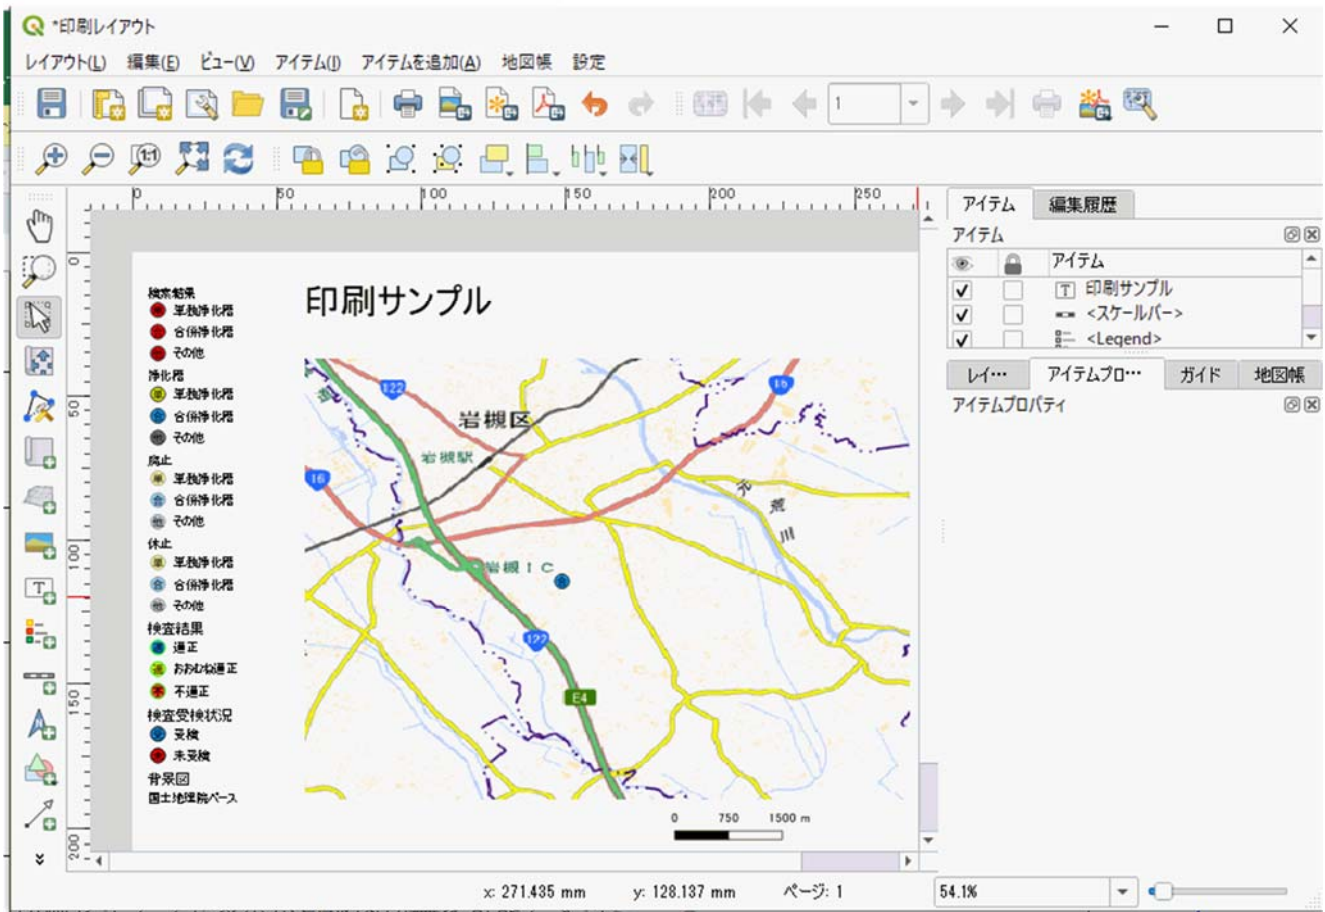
*印刷レイアウト

レイアウト(L) 編集(E) ビュー(V) アイテム(I) アイテムを追加(A) 地図帳 設定

1

0 50 100 150 200 250

0 50 100 150 200

検索結果
単独浄化槽
合併浄化槽
その他
浄化槽
単独浄化槽
合併浄化槽
その他
廃止
単独浄化槽
合併浄化槽
その他
休止
単独浄化槽
合併浄化槽
その他
検査結果
適正
おおむね適正
不適正
検査受検状況
受検
未受検
背景図
国土地理院ベース

印刷サンプル

122
16
岩槻区
岩槻駅
16
荒
川
岩槻IC
122
E4

0 750 1500 m

アイテム 編集履歴
アイテム
アイテム
印刷サンプル
<スケールバー>
<Legend>
レイ… アイテムプロ… ガイド 地図帳
アイテムプロパティ

x: 271.435 mm y: 128.137 mm ページ: 1 54.1%